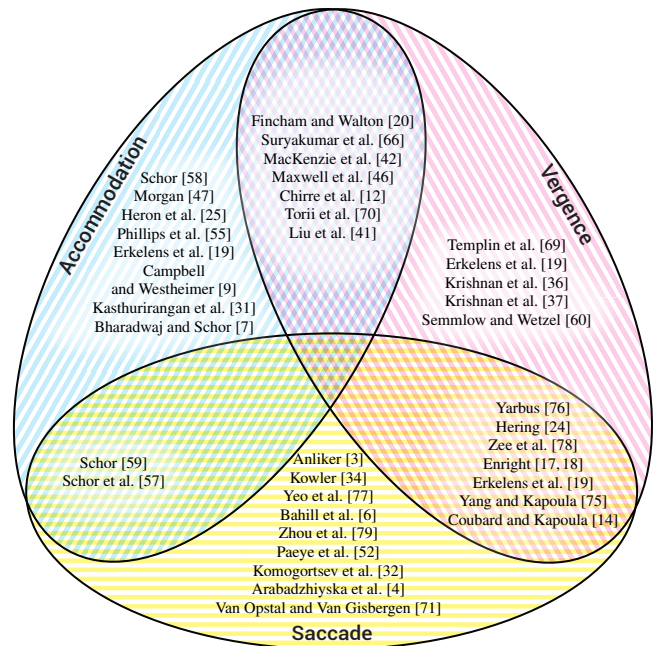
Accommodation

Schor [58]
Morgan [47]
Heron et al. [25]
Phillips et al. [55]
Erkelens et al. [19]
Campbell and Westheimer [9]
Kasthurirangan et al. [31]
Bharadwaj and Schor [7]

Fincham and Walton [20]
Suryakumar et al. [66]
MacKenzie et al. [42]
Maxwell et al. [46]
Chirre et al. [12]
Torii et al. [70]
Liu et al. [41]

Vergence

Templin et al. [69]
Erkelens et al. [19]
Krishnan et al. [36]
Krishnan et al. [37]
Semmlow and Wetzel [60]

Schor [59]
Schor et al. [57]

Anliker [3]
Kowler [34]
Yeo et al. [77]
Bahill et al. [6]
Zhou et al. [79]
Paeye et al. [52]
Komogortsev et al. [32]
Arabadzhiyska et al. [4]
Van Opstal and Van Gisbergen [71]

Yarbus [76]
Hering [24]
Zee et al. [78]
Enright [17, 18]
Erkelens et al. [19]
Yang and Kapoula [75]
Coubard and Kapoula [14]

Saccade